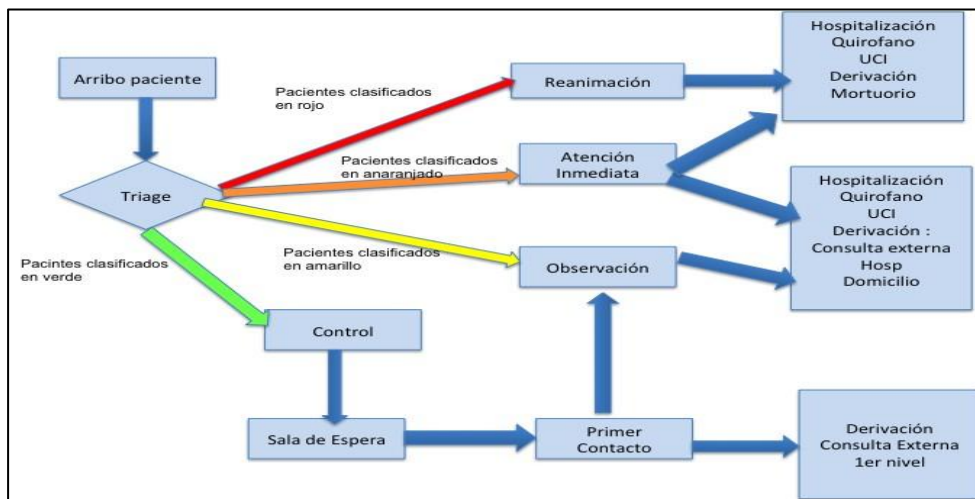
Arribo paciente

Triage

Pacientes clasificados en rojo

Reanimación

Hospitalización
Quirofano
UCI
Derivación
Mortuorio

Pacientes clasificados en anaranjado

Atención Inmediata

Hospitalización
Quirofano
UCI
Derivación :
Consulta externa
Hosp
Domicilio

Pacientes clasificados en amarillo

Observación

Pacintes clasificados en verde

Control

Sala de Espera

Primer Contacto

Derivación
Consulta Externa
1er nivel